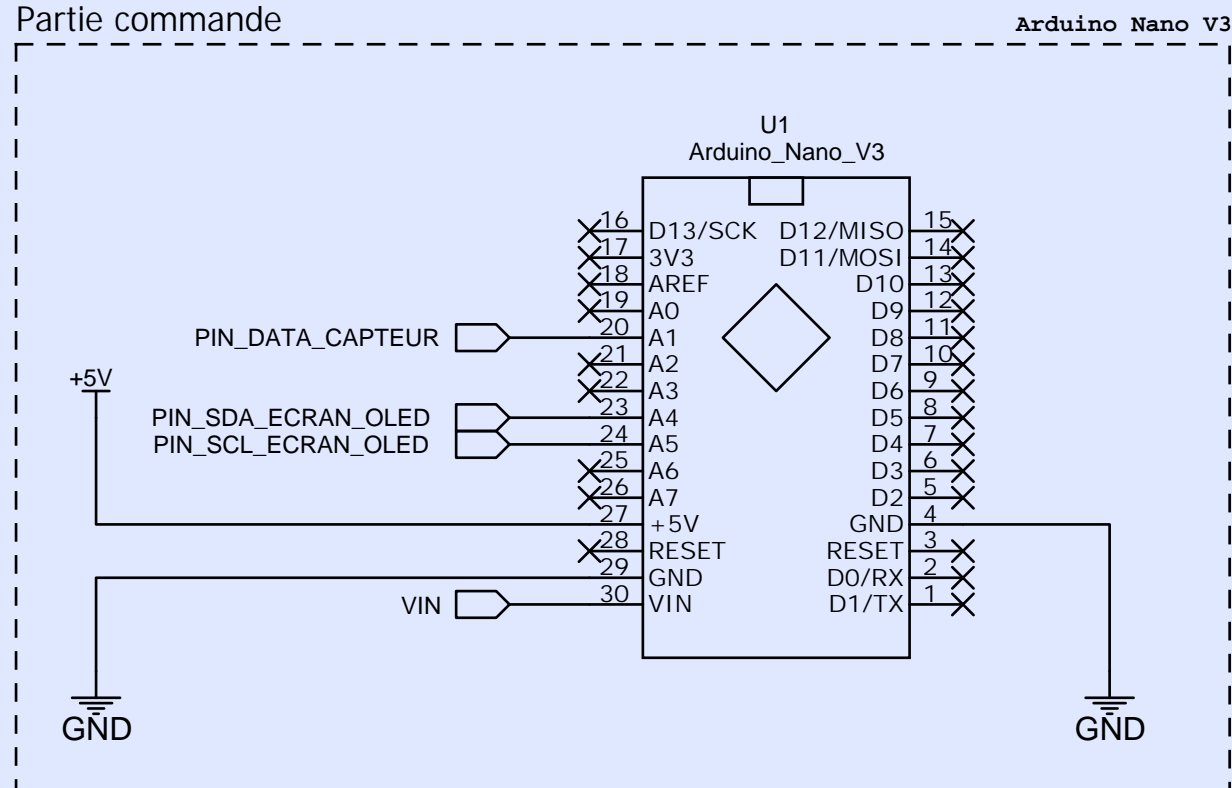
Partie commande

Arduino Nano V3

U1
Arduino_Nano_V3

16 D13/SCK
17 3V3
18 AREF
19 A0
PIN_DATA_CAPTEUR 20 A1
21 A2
22 A3
+5V
PIN_SDA_ECRAN_OLED 23 A4
PIN_SCL_ECRAN_OLED 24 A5
25 A6
26 A7
27 +5V
28 RESET
29 GND
VIN 30 VIN

D12/MISO 15
D11/MOSI 14
D10 13
D9 12
D8 11
D7 10
D6 9
D5 8
D4 7
D3 6
D2 5
GND 4
RESET 3
D0/RX 2
D1/TX 1

GND

GND